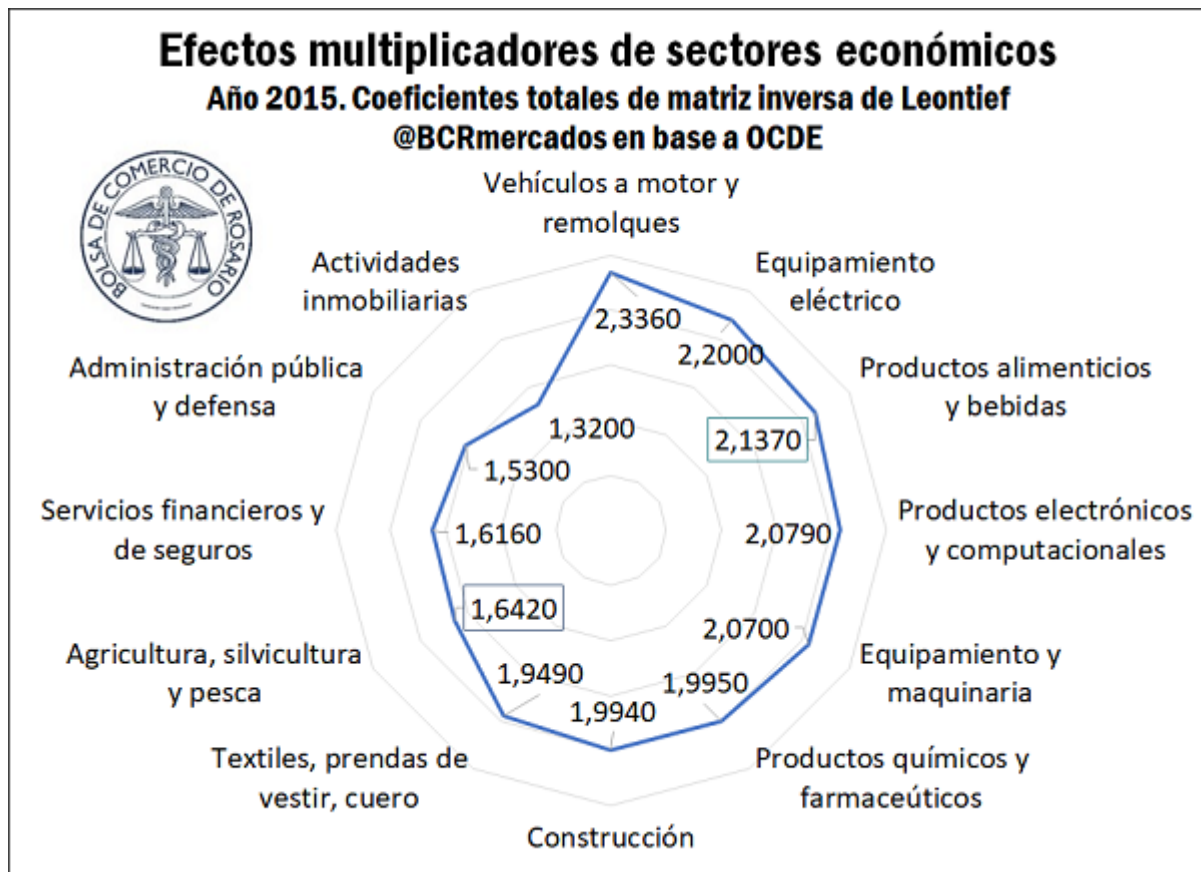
Efectos multiplicadores de sectores económicos
Año 2015. Coeficientes totales de matriz inversa de Leontief
@BCRmercados en base a OCDE

BOLSA DE COMERCIO DE ROSARIO

Vehículos a motor y remolques
Equipamiento eléctrico
Productos alimenticios y bebidas
Productos electrónicos y computacionales
Equipamiento y maquinaria
Productos químicos y farmaceúticos
Construcción
Textiles, prendas de vestir, cuero
Agricultura, silvicultura y pesca
Servicios financieros y de seguros
Administración pública y defensa
Actividades inmobiliarias

2,3360
2,2000
2,1370
2,0790
2,0700
1,9950
1,9940
1,9490
1,6420
1,6160
1,5300
1,3200